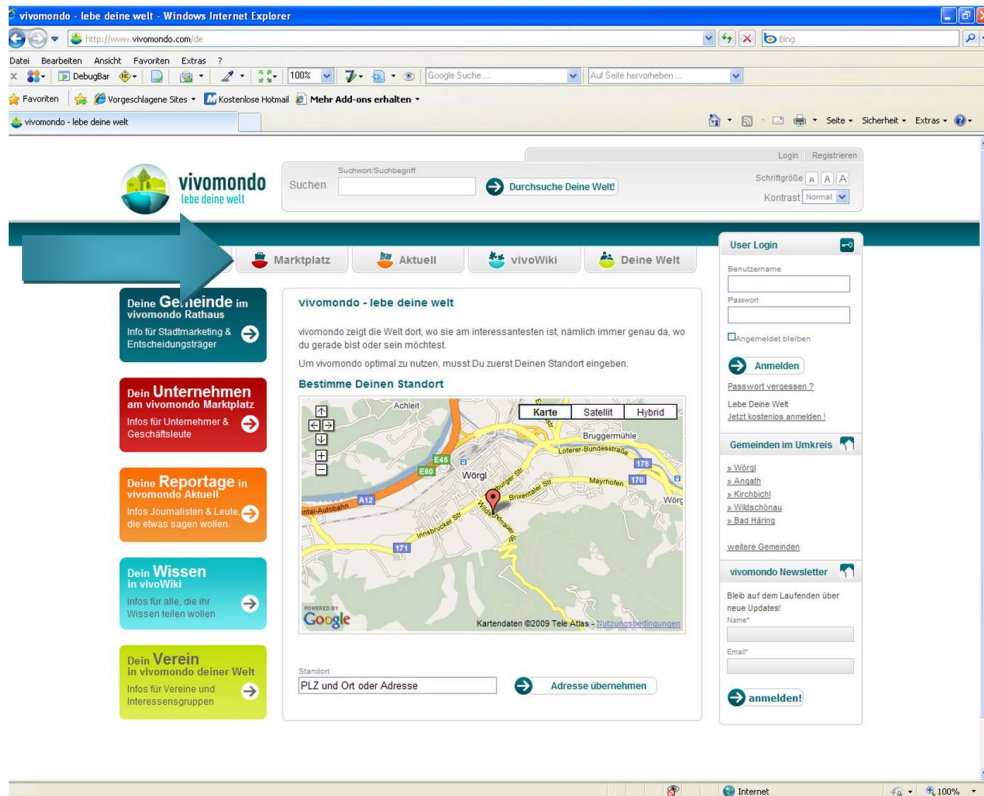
vivomondo - lebe deine welt - Windows Internet Explorer

http://www.vivomondo.com/de

Bing

Datei Bearbeiten Ansicht Favoriten Extras ?

DebugBar 100% Google Suche ... Auf Seite hervorheben ...

Favoriten Vorgeschlagene Sites Kostenlose Hotmail Mehr Add-ons erhalten

vivomondo - lebe deine welt

Seite Sicherheit Extras

Login Registrieren

vivomondo
lebe deine welt

Suchwort/Suchbegriff
Suchen
Durchsuche Deine Welt!

Schriftgröße A A A
Kontrast Normal

Marktplatz Aktuell vivoWiki Deine Welt

Deine Gemeinde im vivomondo Rathaus
Info für Stadtmarketing & Entscheidungsträger

Dein Unternehmen am vivomondo Marktplatz
Infos für Unternehmer & Geschäftsleute

Deine Reportage in vivomondo Aktuell
Infos Journalisten & Leute, die etwas sagen wollen.

Dein Wissen in vivoWiki
Infos für alle, die ihr Wissen teilen wollen

Dein Verein in vivomondo deiner Welt
Infos für Vereine und Interessensgruppen

vivomondo - lebe deine welt

vivomondo zeigt die Welt dort, wo sie am interessantesten ist, nämlich immer genau da, wo du gerade bist oder sein möchtest.

Um vivomondo optimal zu nutzen, musst Du zuerst Deinen Standort eingeben.

Bestimme Deinen Standort

Karte Satellit Hybrid

Achleit Bruggermühle Loferer-Bundesstraße E45 E60 Wörgl A12 171 178 170 Mayrhofen Wörg Inntal-Autobahn Innsbrucker Str.

POWERED BY Google
Kartendaten ©2009 Tele Atlas - Nutzungsbedingungen

Standort
PLZ und Ort oder Adresse
Adresse übernehmen

User Login
Benutzername
Passwort
Angemeldet bleiben
Anmelden
Passwort vergessen ?
Lebe Deine Welt
Jetzt kostenlos anmelden !

Gemeinden im Umkreis
» Wörgl
» Angath
» Kirchbichl
» Wildschönau
» Bad Häring
weitere Gemeinden

vivomondo Newsletter
Bleib auf dem Laufenden über neue Updates!
Name*
Email*
anmelden!

Internet 100%